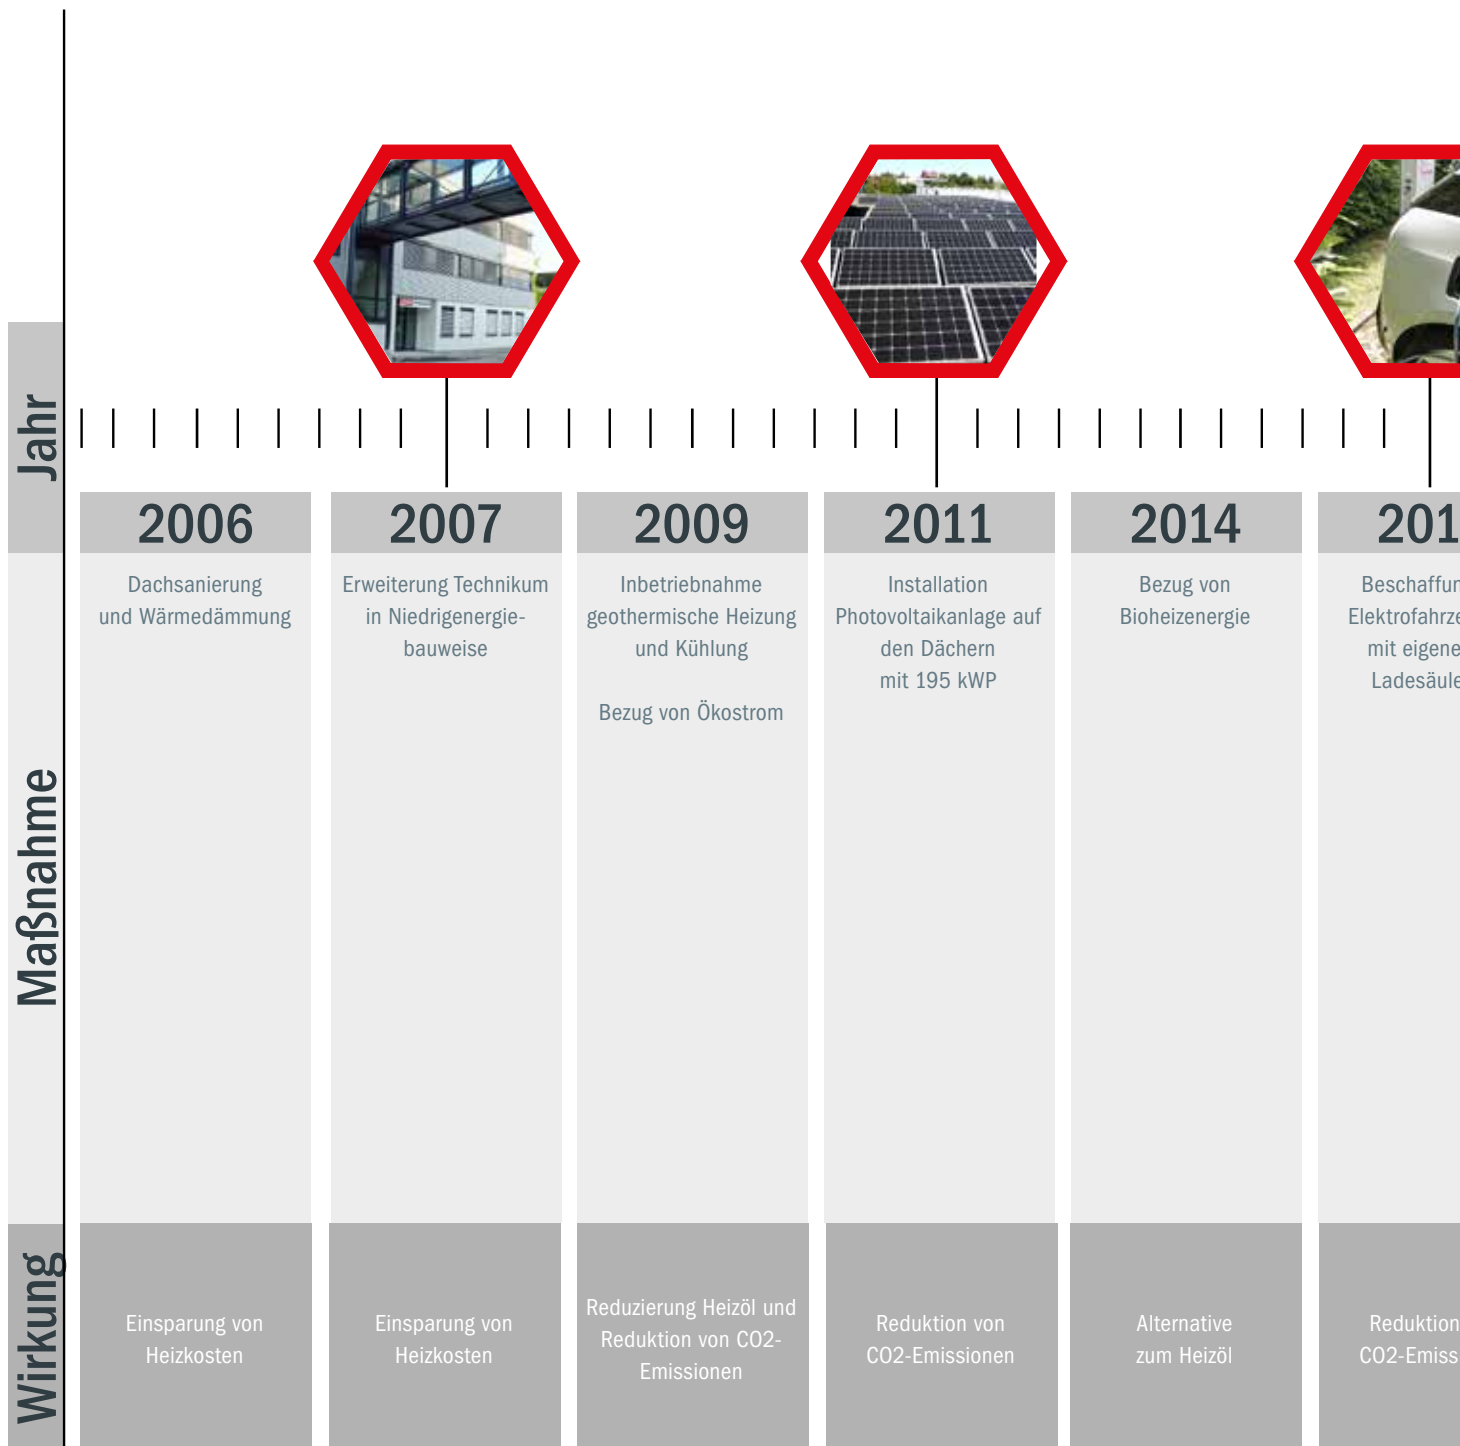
Jahr

Maßnahme

Wirkung

| 2006 | 2007 | 2009 | 2011 | 2014 | 201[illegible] |
|---|---|---|---|---|---|
| Dachsanierung und Wärmedämmung | Erweiterung Technikum in Niedrigenergiebauweise | Inbetriebnahme geothermische Heizung und Kühlung<br><br>Bezug von Ökostrom | Installation Photovoltaikanlage auf den Dächern mit 195 kWP | Bezug von Bioheizenergie | Beschaffun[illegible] Elektrofahrze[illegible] mit eigene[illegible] Ladesäule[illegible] |
| Einsparung von Heizkosten | Einsparung von Heizkosten | Reduzierung Heizöl und Reduktion von CO2-Emissionen | Reduktion von CO2-Emissionen | Alternative zum Heizöl | Reduktion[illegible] CO2-Emiss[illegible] |